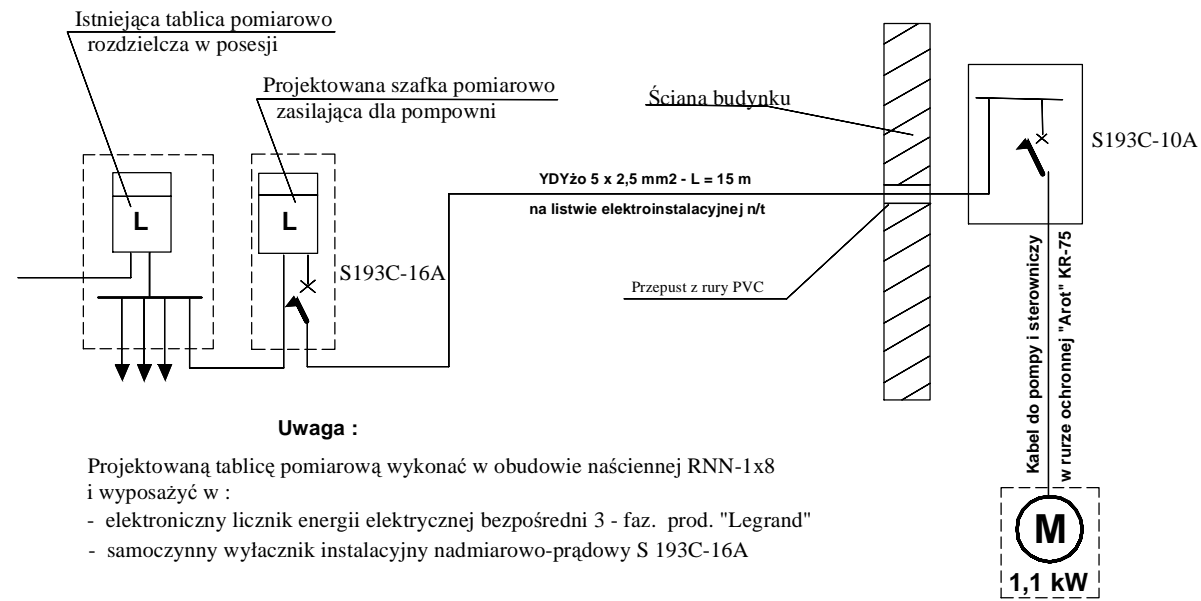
Istniejąca tablica pomiarowo rozdzielcza w posesji

Projektowana szafka pomiarowo zasilająca dla pompowni

Ściana budynku

S193C-10A

L

L

S193C-16A

YDYżo 5 x 2,5 mm2 - L = 15 m

na listwie elektroinstalacyjnej n/t

Przepust z rury PVC

Kabel do pompy i sterowniczy w rurze ochronnej "Arot" KR-75

Uwaga :

Projektowaną tablicę pomiarową wykonać w obudowie naściennej RNN-1x8 i wyposażyć w :

- elektroniczny licznik energii elektrycznej bezpośredni 3 - faz. prod. "Legrand"
- samoczynny wyłacznik instalacyjny nadmiarowo-prądowy S 193C-16A

M

1,1 kW